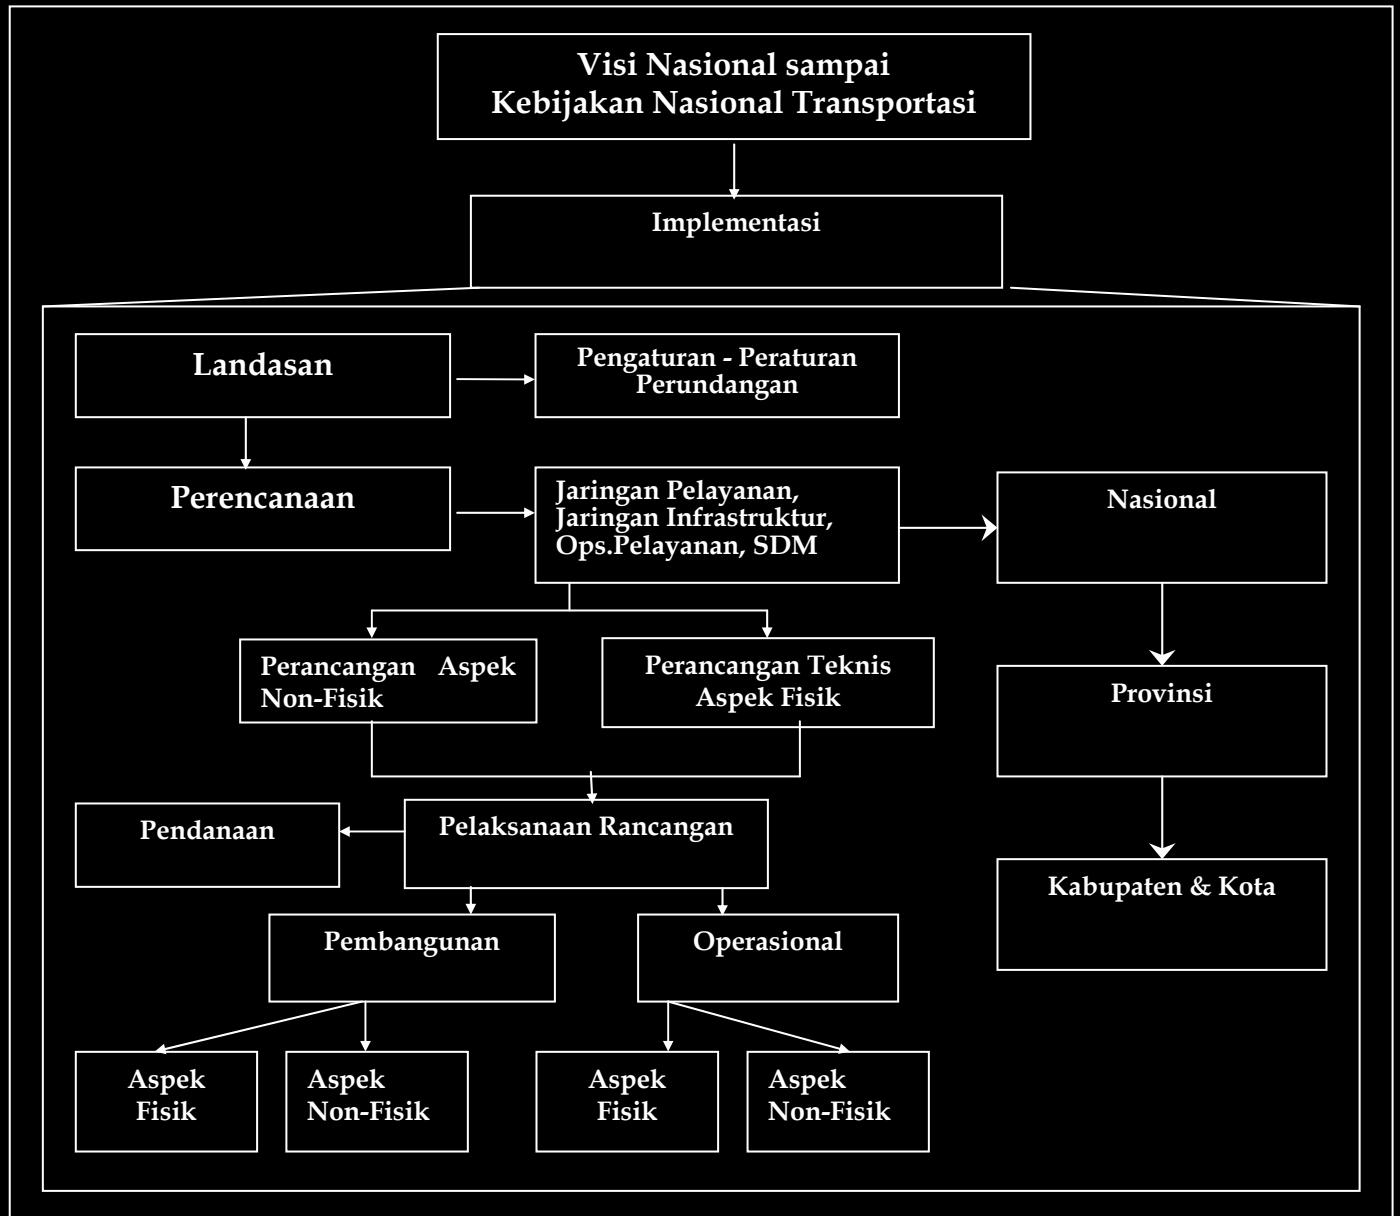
Visi Nasional sampai Kebijakan Nasional Transportasi

Implementasi

Landasan

Pengaturan - Peraturan Perundangan

Perencanaan

Jaringan Pelayanan, Jaringan Infrastruktur, Ops.Pelayanan, SDM

Nasional

Perancangan Aspek Non-Fisik

Perancangan Teknis Aspek Fisik

Provinsi

Pendanaan

Pelaksanaan Rancangan

Kabupaten & Kota

Pembangunan

Operasional

Aspek Fisik

Aspek Non-Fisik

Aspek Fisik

Aspek Non-Fisik